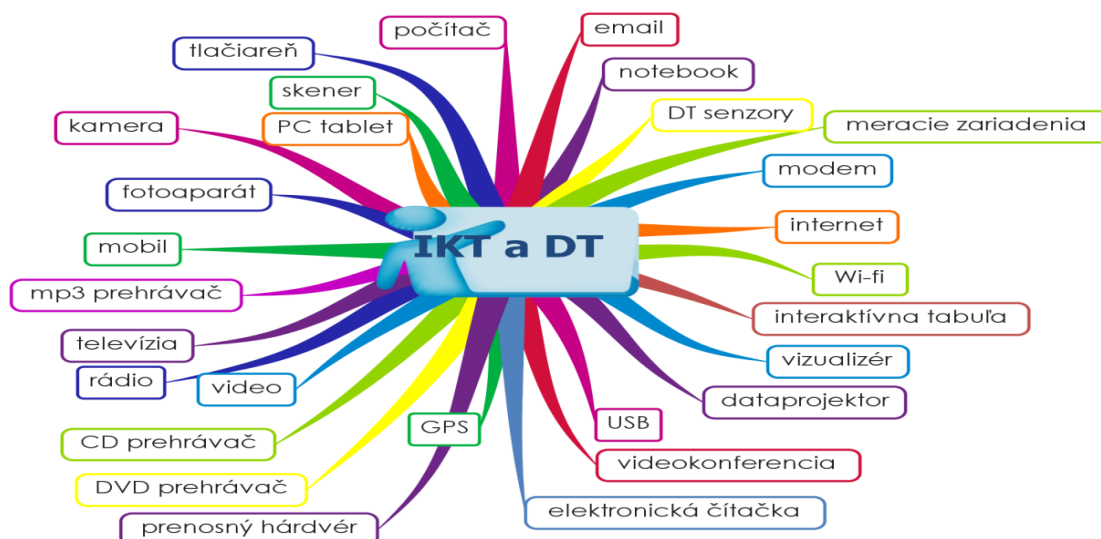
IKT a DT

počítač
email
notebook
DT senzory
meracie zariadenia
modem
internet
Wi-fi
interaktívna tabuľa
vizualizér
dataprojektor
USB
videokonferencia
elektronická čítačka
GPS
prenosný hárdvér
DVD prehrávač
CD prehrávač
video
rádio
televízia
mp3 prehrávač
mobil
fotoaparát
kamera
PC tablet
skener
tlačiareň